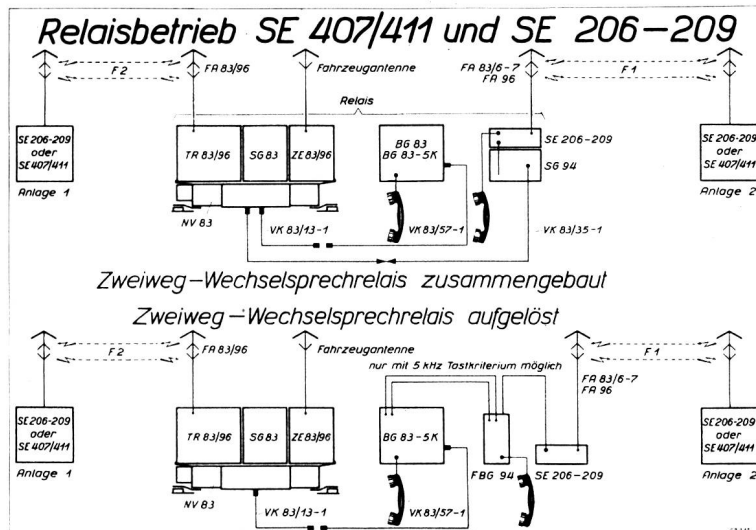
Relaisbetrieb SE 407/411 und SE 206–209

F 2
FA 83/96
Fahrzeugantenne
FA 83/6-7
FA 96
F 1

Relais

SE 206-209
oder
SE 407/411
Anlage 1

TR 83/96
SG 83
ZE 83/96
BG 83
BG 83-5K
SE 206-209
SG 94

SE 206-209
oder
SE 407/411
Anlage 2

NV 83
VK 83/13-1
VK 83/57-1
VK 83/35-1

Zweiweg-Wechselsprechrelais zusammengebaut

Zweiweg-Wechselsprechrelais aufgelöst

F 2
FA 83/96
Fahrzeugantenne
nur mit 5 kHz Tastkriterium möglich
FA 83/6-7
FA 96
F 1

SE 206-209
oder
SE 407/411
Anlage 1

TR 83/96
SG 83
ZE 83/96
BG 83-5K
FBG 94
SE 206-209

SE 206-209
oder
SE 407/411
Anlage 2

NV 83
VK 83/13-1
VK 83/57-1